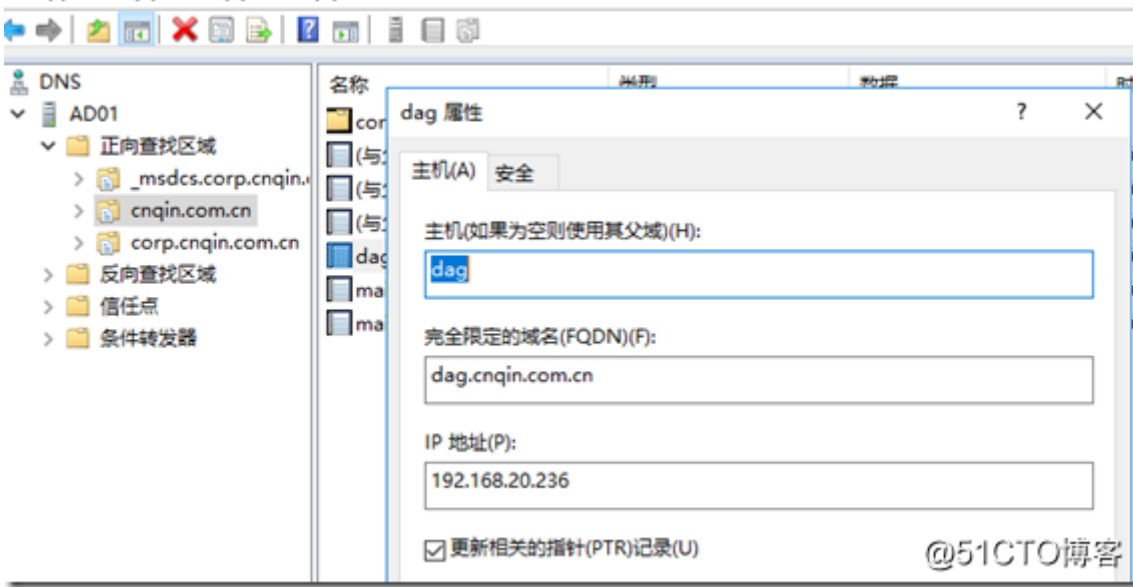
DNS
AD01
正向查找区域
_msdcs.corp.cnqin.
cnqin.com.cn
corp.cnqin.com.cn
反向查找区域
信任点
条件转发器

名称
类型
数据
cor
(与
(与
(与
dag
ma
ma

dag 属性
?
×
主机(A)
安全
主机(如果为空则使用其父域)(H):
dag
完全限定的域名(FQDN)(F):
dag.cnqin.com.cn
IP 地址(P):
192.168.20.236
☑ 更新相关的指针(PTR)记录(U)

@51CTO博客